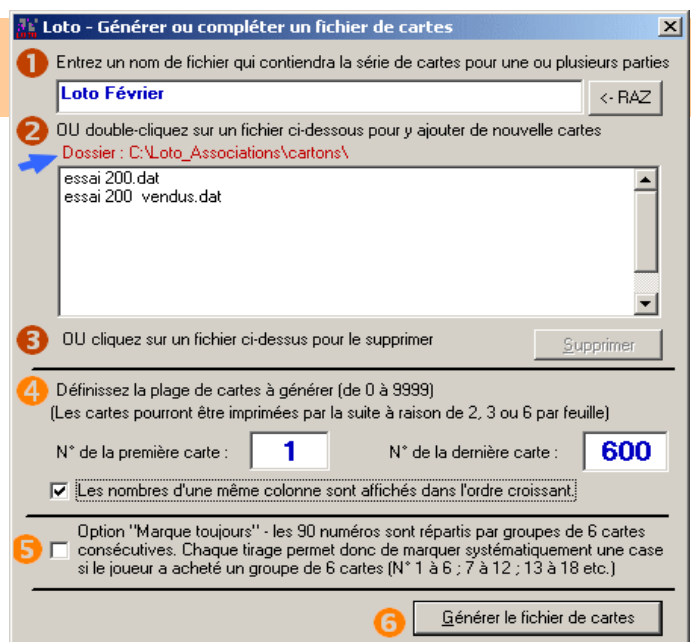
Loto - Générer ou compléter un fichier de cartes

1 Entrez un nom de fichier qui contiendra la série de cartes pour une ou plusieurs parties

Loto Février

<- RAZ

2 OU double-cliquez sur un fichier ci-dessous pour y ajouter de nouvelle cartes

Dossier : C:\Loto_Associations\cartons\

essai 200.dat
essai 200 vendus.dat

3 OU cliquez sur un fichier ci-dessus pour le supprimer

Supprimer

4 Définissez la plage de cartes à générer (de 0 à 9999)
(Les cartes pourront être imprimées par la suite à raison de 2, 3 ou 6 par feuille)

N° de la première carte : 1

N° de la dernière carte : 600

Les nombres d'une même colonne sont affichés dans l'ordre croissant.

5 Option "Marque toujours" - les 90 numéros sont répartis par groupes de 6 cartes consécutives. Chaque tirage permet donc de marquer systématiquement une case si le joueur a acheté un groupe de 6 cartes (N° 1 à 6 ; 7 à 12 ; 13 à 18 etc.)

6 Générer le fichier de cartes